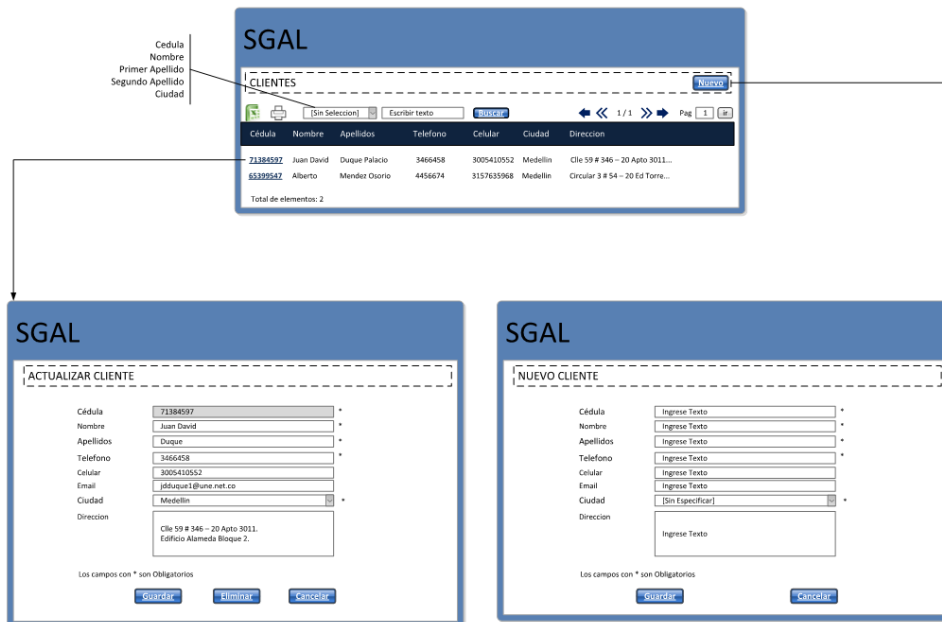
Cedula
Nombre
Primer Apellido
Segundo Apellido
Ciudad

SGAL

CLIENTES

Nuevo

[Sin Seleccion]

Escribir texto

Buscar

1 / 1

Pag 1 ir

| Cédula | Nombre | Apellidos | Telefono | Celular | Ciudad | Direccion |
|---|---|---|---|---|---|---|
| 71384597 | Juan David | Duque Palacio | 3466458 | 3005410552 | Medellin | Clle 59 # 346 – 20 Apto 3011... |
| 65399547 | Alberto | Mendez Osorio | 4456674 | 3157635968 | Medellin | Circular 3 # 54 – 20 Ed Torre... |

Total de elementos: 2

SGAL

ACTUALIZAR CLIENTE

Cédula 71384597 *
Nombre Juan David *
Apellidos Duque *
Telefono 3466458 *
Celular 3005410552
Email jdduque1@une.net.co
Ciudad Medellin *
Direccion Clle 59 # 346 – 20 Apto 3011. Edificio Alameda Bloque 2.

Los campos con * son Obligatorios

Guardar Eliminar Cancelar

SGAL

NUEVO CLIENTE

Cédula Ingrese Texto *
Nombre Ingrese Texto *
Apellidos Ingrese Texto *
Telefono Ingrese Texto *
Celular Ingrese Texto
Email Ingrese Texto
Ciudad [Sin Especificar] *
Direccion Ingrese Texto

Los campos con * son Obligatorios

Guardar Cancelar